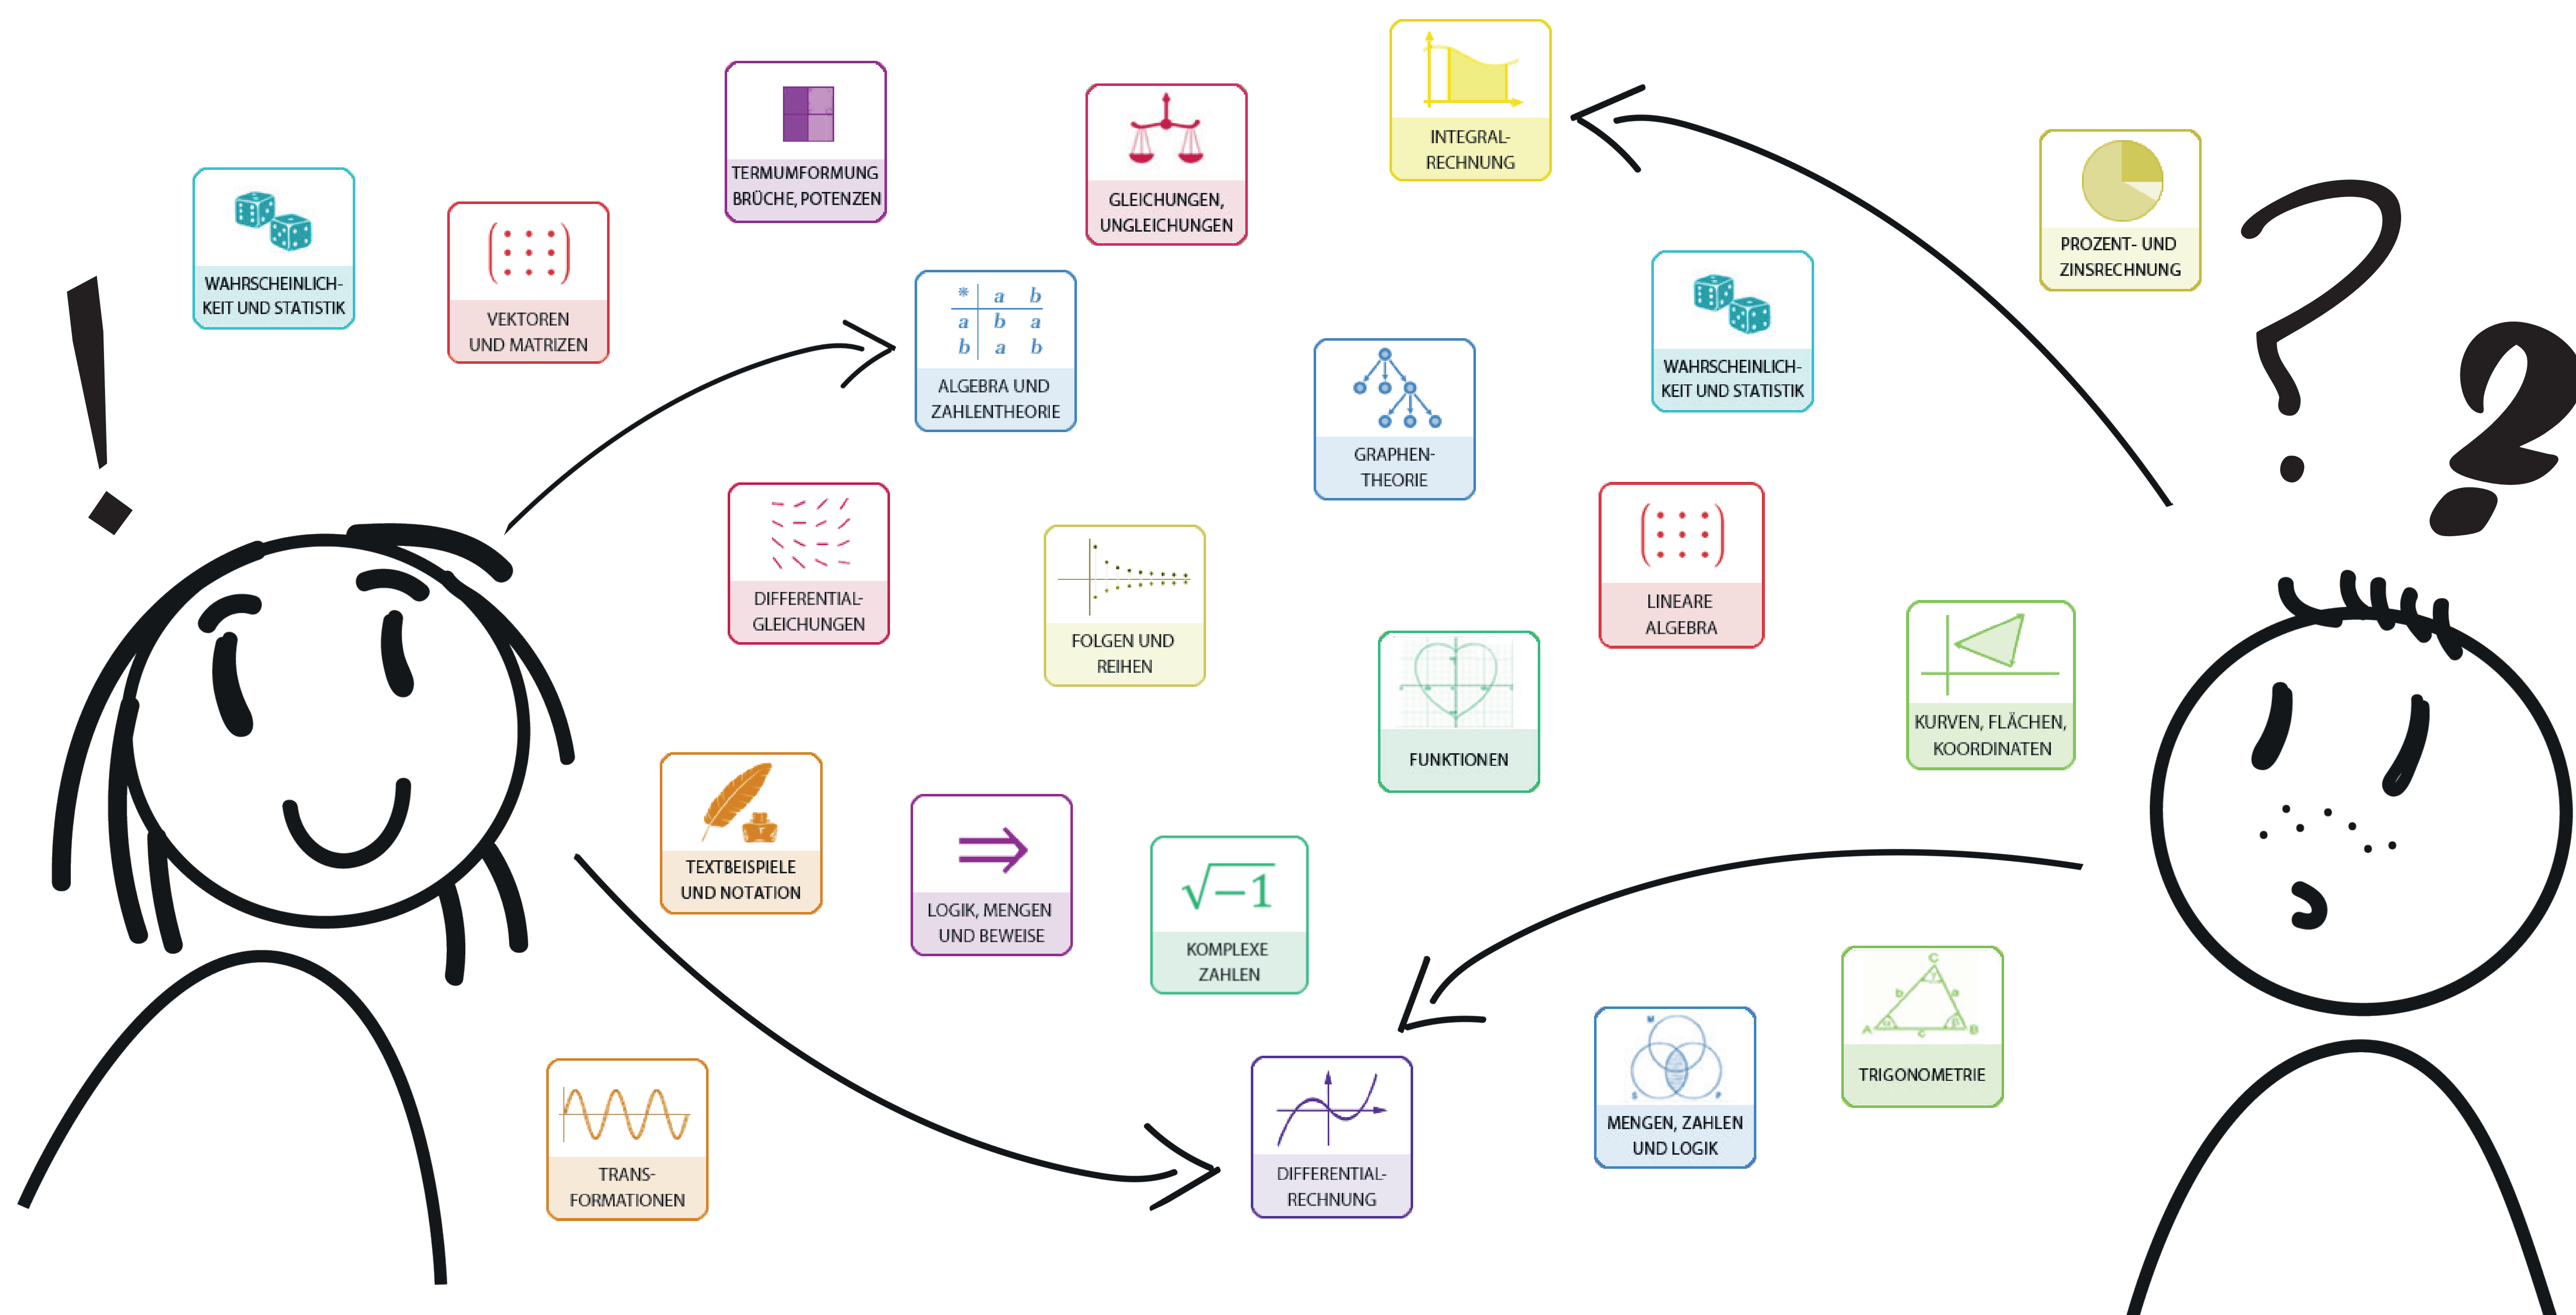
INTEGRALRECHNUNG

TERMUMFORMUNG BRÜCHE, POTENZEN

GLEICHUNGEN, UNGLEICHUNGEN

PROZENT- UND ZINSRECHNUNG

WAHRSCHEINLICHKEIT UND STATISTIK

VEKTOREN UND MATRIZEN

| * | a | b |
|---|---|---|
| a | b | a |
| b | a | b |

ALGEBRA UND ZAHLENTHEORIE

GRAPHENTHEORIE

WAHRSCHEINLICHKEIT UND STATISTIK

DIFFERENTIALGLEICHUNGEN

FOLGEN UND REIHEN

LINEARE ALGEBRA

FUNKTIONEN

KURVEN, FLÄCHEN, KOORDINATEN

TEXTBEISPIELE UND NOTATION

$\Rightarrow$

LOGIK, MENGEN UND BEWEISE

$\sqrt{-1}$

KOMPLEXE ZAHLEN

TRIGONOMETRIE

MENGEN, ZAHLEN UND LOGIK

TRANSFORMATIONEN

DIFFERENTIALRECHNUNG